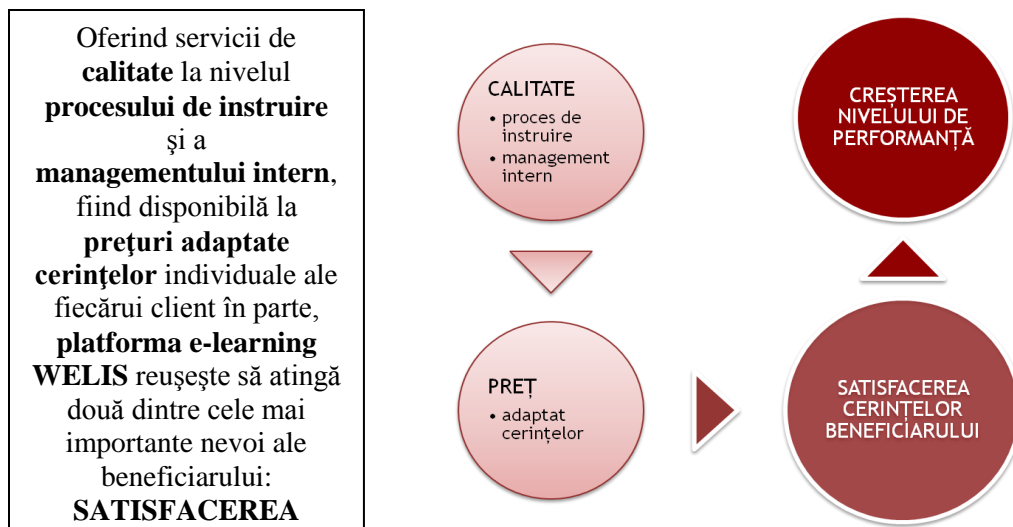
Oferind servicii de **calitate** la nivelul **procesului de instruire** şi a **managementului intern**, fiind disponibilă la **preţuri adaptate cerinţelor** individuale ale fiecărui client în parte, **platforma e-learning WELIS** reuşeşte să atingă două dintre cele mai importante nevoi ale beneficiarului: **SATISFACEREA**

CALITATE
• proces de instruire
• management intern

PREȚ
• adaptat cerințelor

SATISFACEREA CERINȚELOR BENEFICIARULUI

CREȘTEREA NIVELULUI DE PERFORMANȚĂ